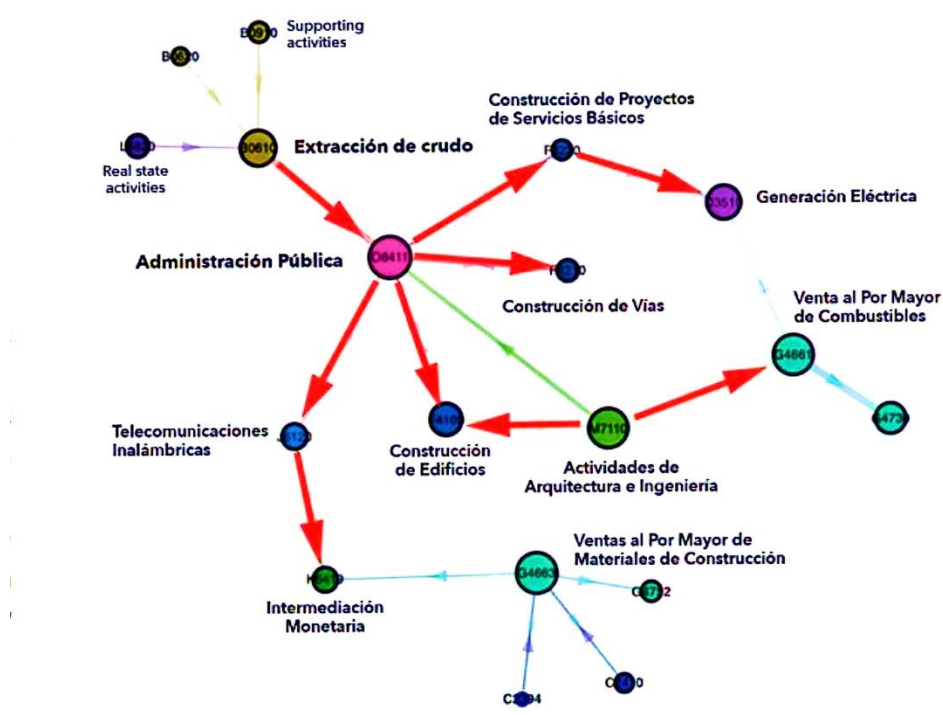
Supporting activities

B0910

B0620

L6820

Real state activities

B0610

Extracción de crudo

Construcción de Proyectos de Servicios Básicos

F4220

Generación Eléctrica

D3510

Administración Pública

O8411

F4210

Construcción de Vías

Venta al Por Mayor de Combustibles

G4661

G4730

Telecomunicaciones Inalámbricas

J6120

F4100

Construcción de Edificios

M7110

Actividades de Arquitectura e Ingeniería

Ventas al Por Mayor de Materiales de Construcción

G4663

K6419

Intermediación Monetaria

C2392

C2394

C2410